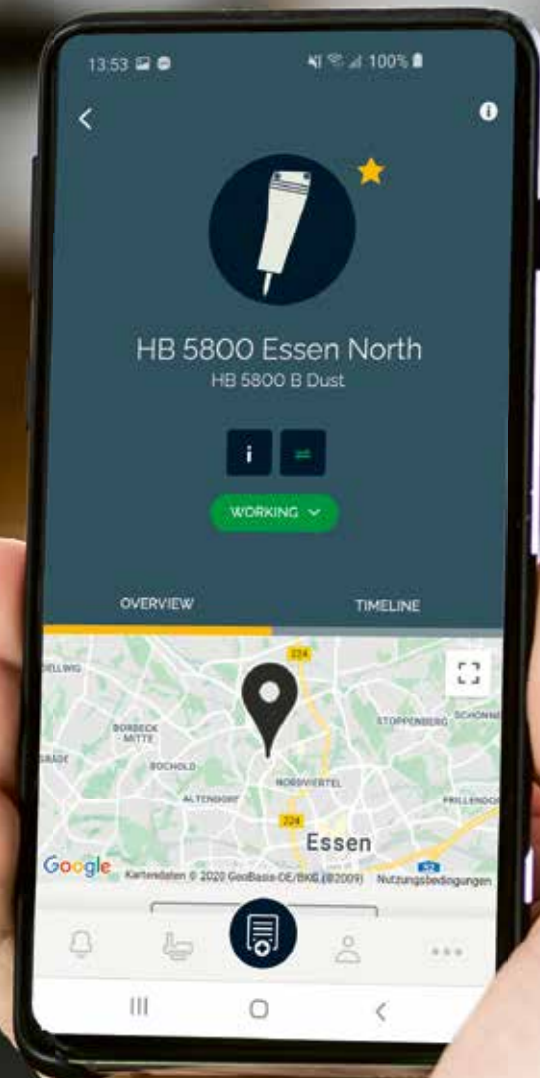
13:53

100%

HB 5800 Essen North
HB 5800 B Dust

WORKING

OVERVIEW

TIMELINE

224

DELLWIG

BORBECK MITTE

STOPPENBERG

SCHONNE

BOCHOLD

NORDVIERTEL

ALTENDORF

FRILLENDO

224

Essen

Google

Kartendaten © 2020 GeoBasis-DE/BKG (©2009)

Nutzungsbedingungen